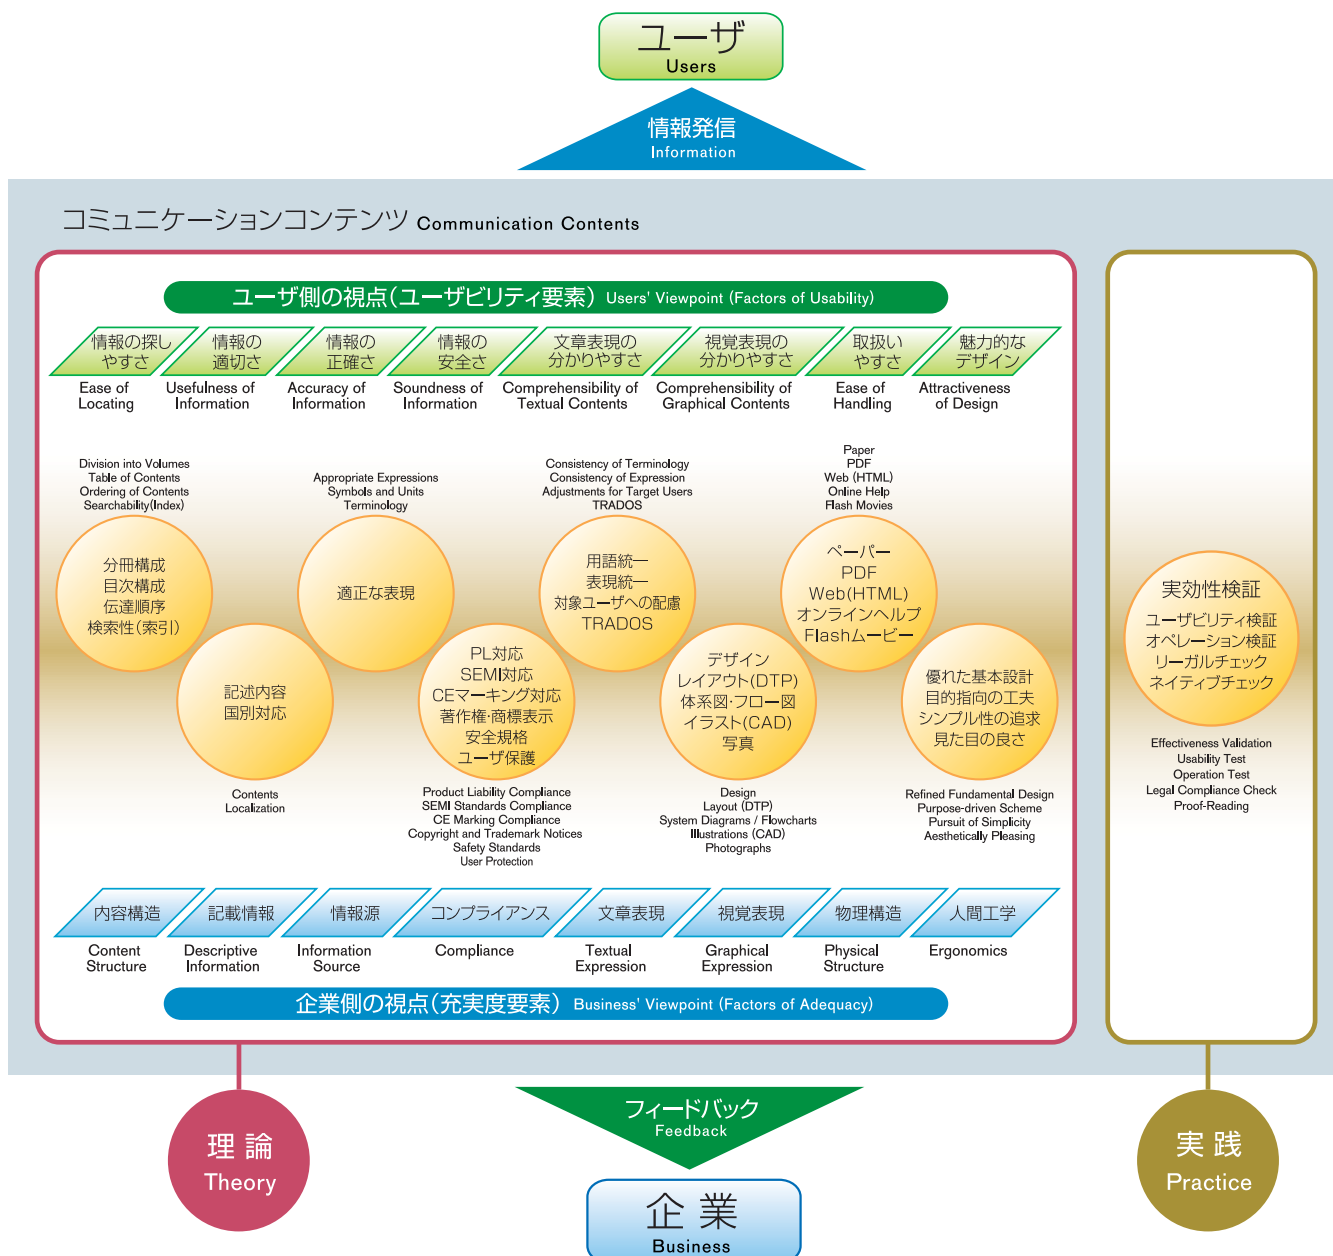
ユーザ
Users

情報発信
Information

コミュニケーションコンテンツ Communication Contents

ユーザ側の視点(ユーザビリティ要素) Users' Viewpoint (Factors of Usability)

情報の探しやすさ
Ease of Locating

情報の適切さ
Usefulness of Information

情報の正確さ
Accuracy of Information

情報の安全さ
Soundness of Information

文章表現の分かりやすさ
Comprehensibility of Textual Contents

視覚表現の分かりやすさ
Comprehensibility of Graphical Contents

取扱いやすさ
Ease of Handling

魅力的なデザイン
Attractiveness of Design

Division into Volumes
Table of Contents
Ordering of Contents
Searchability(Index)

分冊構成
目次構成
伝達順序
検索性(索引)

Appropriate Expressions
Symbols and Units
Terminology

適正な表現

Consistency of Terminology
Consistency of Expression
Adjustments for Target Users
TRADOS

用語統一
表現統一
対象ユーザへの配慮
TRADOS

Paper
PDF
Web (HTML)
Online Help
Flash Movies

ペーパー
PDF
Web(HTML)
オンラインヘルプ
Flashムービー

記述内容
国別対応

Contents
Localization

PL対応
SEMI対応
CEマーキング対応
著作権·商標表示
安全規格
ユーザ保護

Product Liability Compliance
SEMI Standards Compliance
CE Marking Compliance
Copyright and Trademark Notices
Safety Standards
User Protection

デザイン
レイアウト(DTP)
体系図·フロー図
イラスト(CAD)
写真

Design
Layout (DTP)
System Diagrams / Flowcharts
Illustrations (CAD)
Photographs

優れた基本設計
目的指向の工夫
シンプル性の追求
見た目の良さ

Refined Fundamental Design
Purpose-driven Scheme
Pursuit of Simplicity
Aesthetically Pleasing

実効性検証
ユーザビリティ検証
オペレーション検証
リーガルチェック
ネイティブチェック

Effectiveness Validation
Usability Test
Operation Test
Legal Compliance Check
Proof-Reading

内容構造
Content Structure

記載情報
Descriptive Information

情報源
Information Source

コンプライアンス
Compliance

文章表現
Textual Expression

視覚表現
Graphical Expression

物理構造
Physical Structure

人間工学
Ergonomics

企業側の視点(充実度要素) Business' Viewpoint (Factors of Adequacy)

理 論
Theory

フィードバック
Feedback

実 践
Practice

企 業
Business